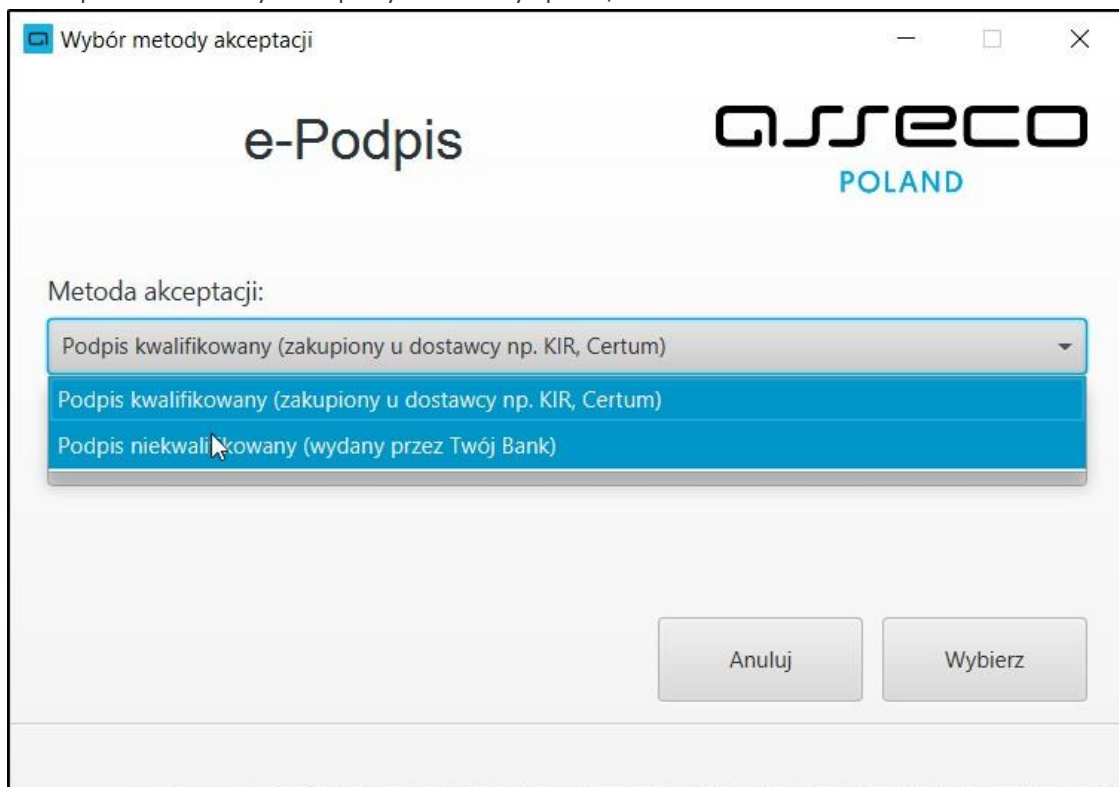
Wybór metody akceptacji

e-Podpis

asseco
POLAND

Metoda akceptacji:

Podpis kwalifikowany (zakupiony u dostawcy np. KIR, Certum)

Podpis kwalifikowany (zakupiony u dostawcy np. KIR, Certum)

Podpis niekwalifikowany (wydany przez Twój Bank)

Anuluj

Wybierz